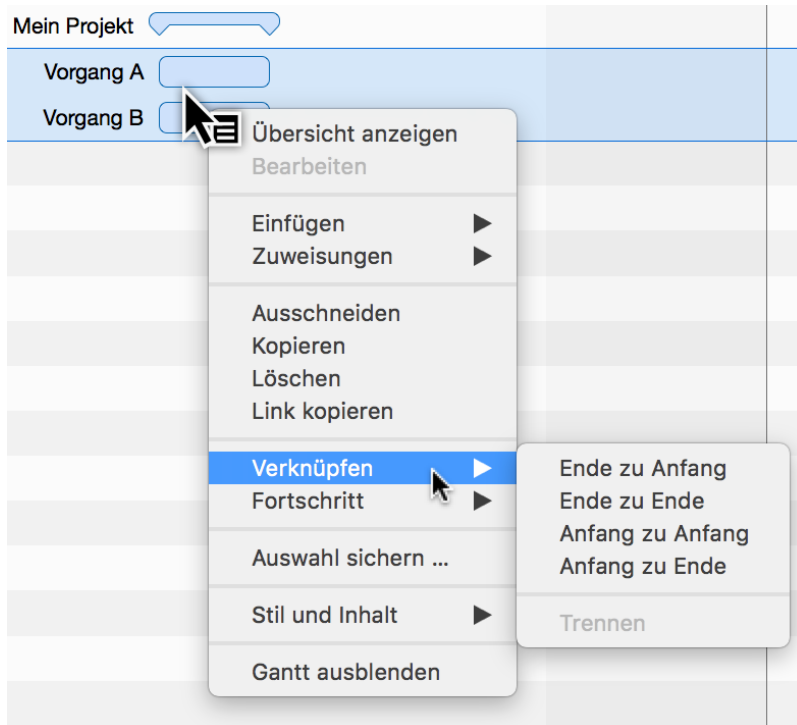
Mein Projekt

Vorgang A

Vorgang B

Übersicht anzeigen
Bearbeiten

Einfügen ▶
Zuweisungen ▶

Ausschneiden
Kopieren
Löschen
Link kopieren

Verknüpfen ▶
Fortschritt ▶

Auswahl sichern ...

Stil und Inhalt ▶

Gantt ausblenden

Ende zu Anfang
Ende zu Ende
Anfang zu Anfang
Anfang zu Ende

Trennen